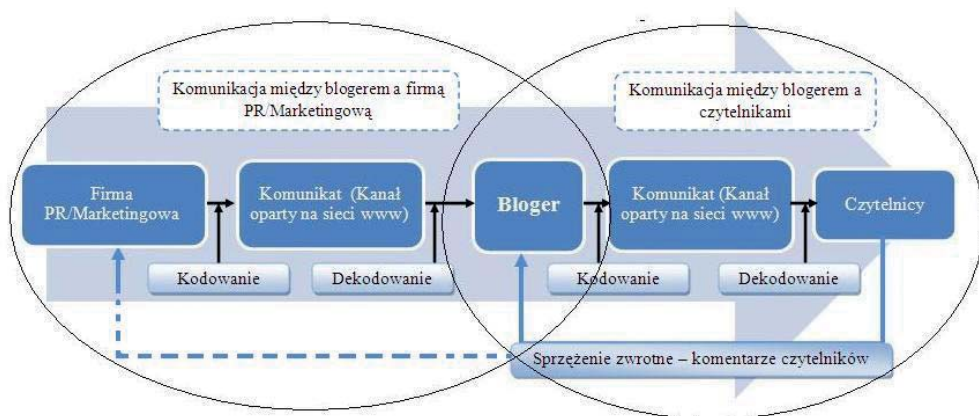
Komunikacja między blogerem a firmą PR/Marketingową

Komunikacja między blogerem a czytelnikami

Firma PR/Marketingowa

Komunikat (Kanał oparty na sieci www)

Bloger

Komunikat (Kanał oparty na sieci www)

Czytelnicy

Kodowanie

Dekodowanie

Kodowanie

Dekodowanie

Sprzężenie zwrotne – komentarze czytelników